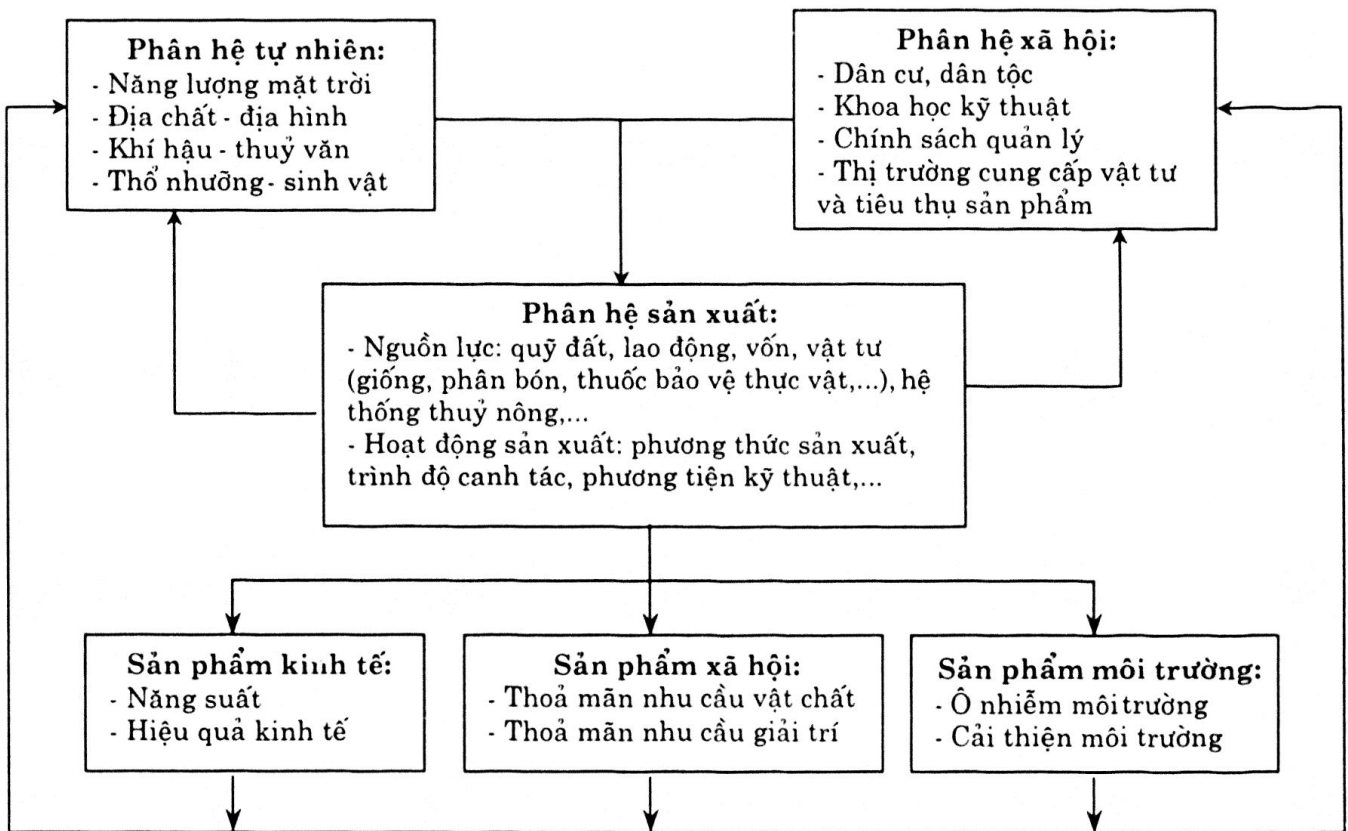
Phân hệ tự nhiên:
- Năng lượng mặt trời
- Địa chất - địa hình
- Khí hậu - thuỷ văn
- Thổ nhưỡng - sinh vật

Phân hệ xã hội:
- Dân cư, dân tộc
- Khoa học kỹ thuật
- Chính sách quản lý
- Thị trường cung cấp vật tư và tiêu thụ sản phẩm

Phân hệ sản xuất:
- Nguồn lực: quỹ đất, lao động, vốn, vật tư (giống, phân bón, thuốc bảo vệ thực vật,...), hệ thống thuỷ nông,...
- Hoạt động sản xuất: phương thức sản xuất, trình độ canh tác, phương tiện kỹ thuật,...

Sản phẩm kinh tế:
- Năng suất
- Hiệu quả kinh tế

Sản phẩm xã hội:
- Thoả mãn nhu cầu vật chất
- Thoả mãn nhu cầu giải trí

Sản phẩm môi trường:
- Ô nhiễm môi trường
- Cải thiện môi trường